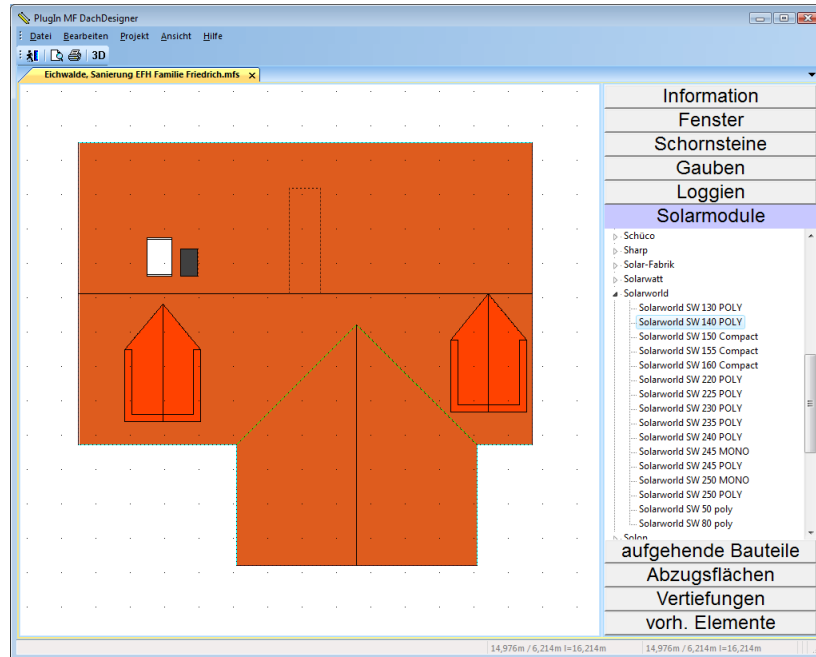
PlugIn MF DachDesigner

Datei Bearbeiten Projekt Ansicht Hilfe

3D

Eichwalde, Sanierung EFH Familie Friedrich.mfs

Information
Fenster
Schornsteine
Gauben
Loggien
Solarmodule

Schüco
Sharp
Solar-Fabrik
Solarwatt
Solarworld
Solarworld SW 130 POLY
Solarworld SW 140 POLY
Solarworld SW 150 Compact
Solarworld SW 155 Compact
Solarworld SW 160 Compact
Solarworld SW 220 POLY
Solarworld SW 225 POLY
Solarworld SW 230 POLY
Solarworld SW 235 POLY
Solarworld SW 240 POLY
Solarworld SW 245 MONO
Solarworld SW 245 POLY
Solarworld SW 250 MONO
Solarworld SW 250 POLY
Solarworld SW 50 poly
Solarworld SW 80 poly
Solon

aufgehende Bauteile
Abzugsflächen
Vertiefungen
vorh. Elemente

14,976m / 6,214m l=16,214m
14,976m / 6,214m l=16,214m